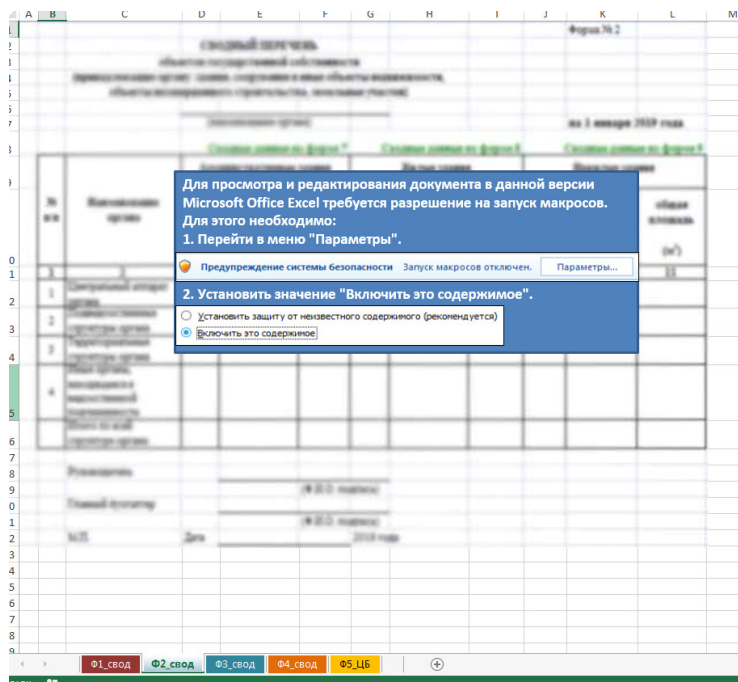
A B C D E F G H I J K L M

Форма № 2

СВОДНЫЙ ПЕРЕЧЕНЬ

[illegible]

на 1 января 2019 года

Для просмотра и редактирования документа в данной версии Microsoft Office Excel требуется разрешение на запуск макросов. Для этого необходимо:
1. Перейти в меню "Параметры".

Предупреждение системы безопасности Запуск макросов отключен. Параметры...

2. Установить значение "Включить это содержимое".

Установить защиту от неизвестного содержимого (рекомендуется)
Включить это содержимое

Руководитель

Главный бухгалтер

М.П. Дата 2019 года

Ф1_свод Ф2_свод Ф3_свод Ф4_свод Ф5_ЦБ